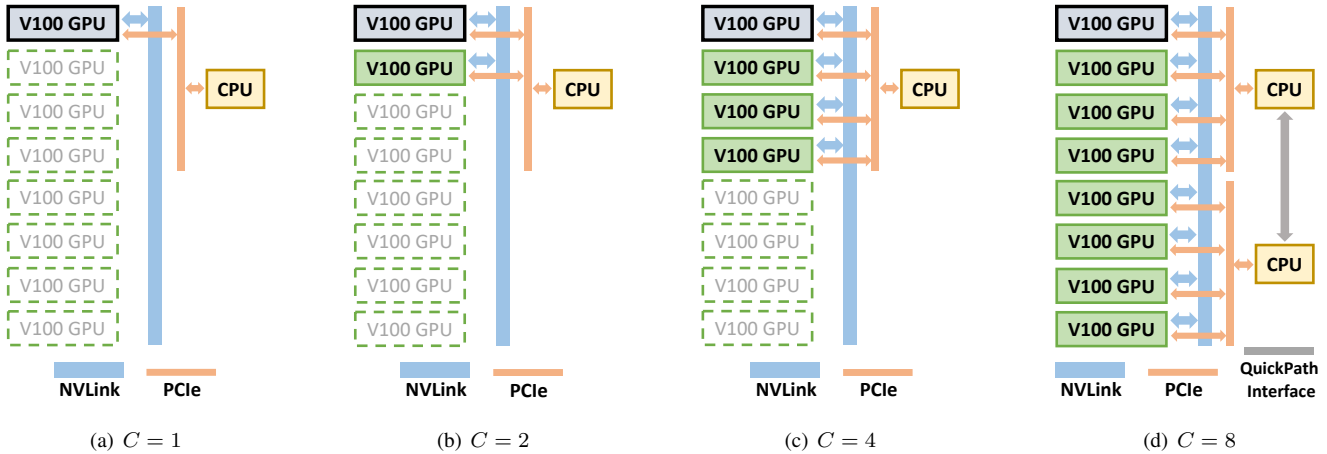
V100 GPU
V100 GPU
V100 GPU
V100 GPU
V100 GPU
V100 GPU
V100 GPU
V100 GPU
CPU
NVLink
PCIe

(a) $C = 1$

V100 GPU
V100 GPU
V100 GPU
V100 GPU
V100 GPU
V100 GPU
V100 GPU
V100 GPU
CPU
NVLink
PCIe

(b) $C = 2$

V100 GPU
V100 GPU
V100 GPU
V100 GPU
V100 GPU
V100 GPU
V100 GPU
V100 GPU
CPU
NVLink
PCIe

(c) $C = 4$

V100 GPU
V100 GPU
V100 GPU
V100 GPU
V100 GPU
V100 GPU
V100 GPU
V100 GPU
CPU
CPU
NVLink
PCIe
QuickPath Interface

(d) $C = 8$